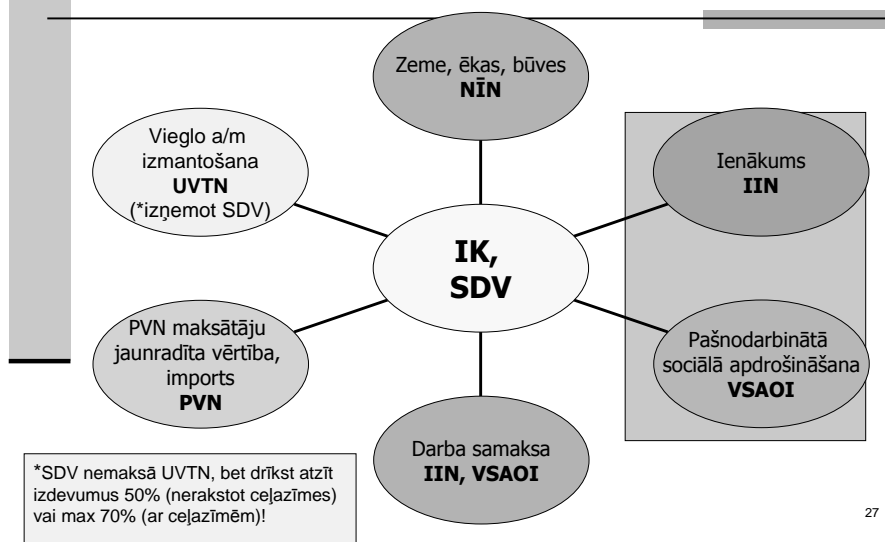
Zeme, ēkas, būves
**NĪN**

Vieglo a/m izmantošana
**UVTN**
(*izņemot SDV)

Ienākums
**IIN**

**IK, SDV**

PVN maksātāju jaunradīta vērtība, imports
**PVN**

Pašnodarbinātā sociālā apdrošināšana
**VSAOI**

Darba samaksa
**IIN, VSAOI**

*SDV nemaksā UVTN, bet drīkst atzīt izdevumus 50% (nerakstot ceļazīmes) vai max 70% (ar ceļazīmēm)!

27